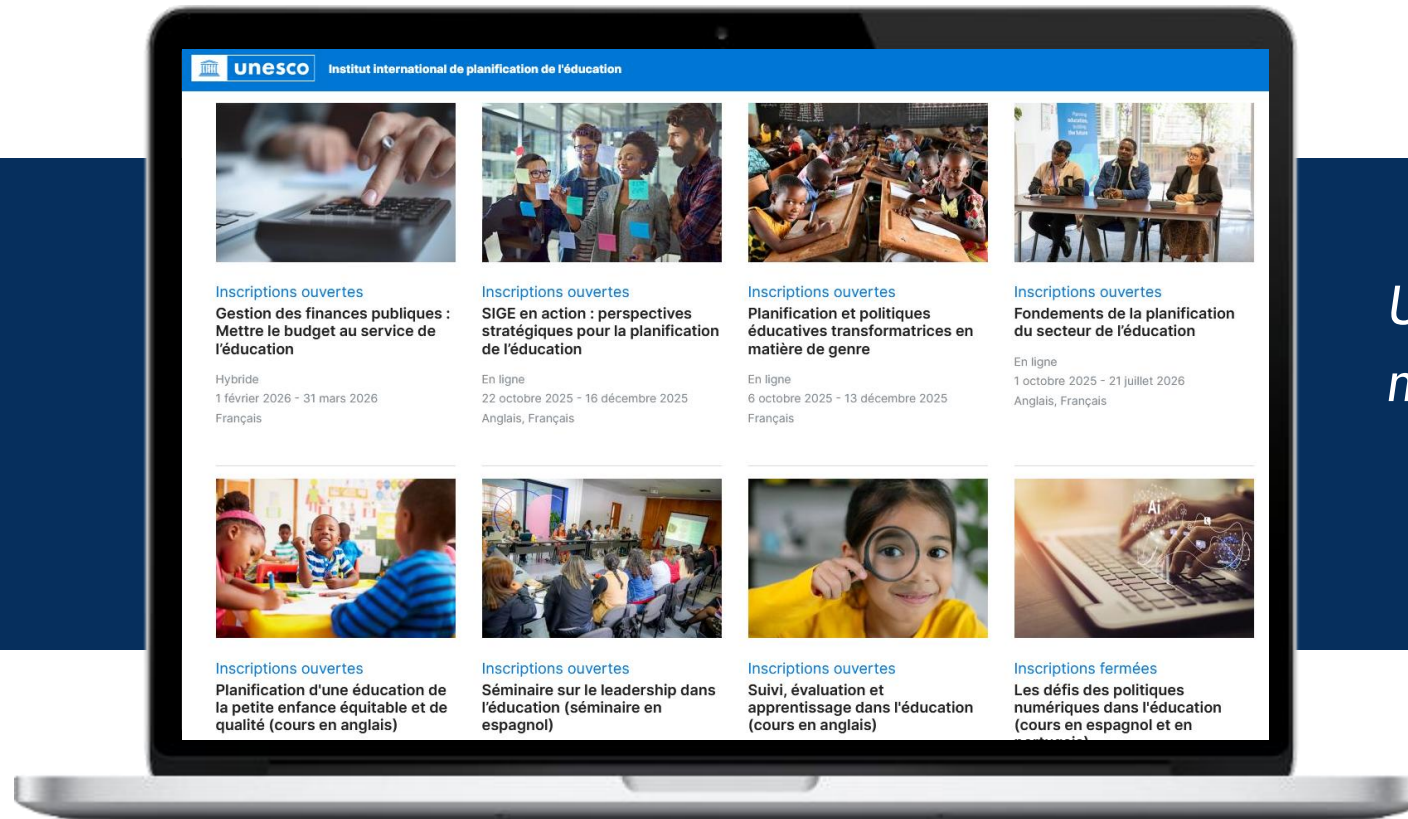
unesco Institut international de planification de l'éducation

Inscriptions ouvertes
Gestion des finances publiques : Mettre le budget au service de l'éducation
Hybride
1 février 2026 - 31 mars 2026
Français

Inscriptions ouvertes
SIGE en action : perspectives stratégiques pour la planification de l'éducation
En ligne
22 octobre 2025 - 16 décembre 2025
Anglais, Français

Inscriptions ouvertes
Planification et politiques éducatives transformatrices en matière de genre
En ligne
6 octobre 2025 - 13 décembre 2025
Français

Inscriptions ouvertes
Fondements de la planification du secteur de l'éducation
En ligne
1 octobre 2025 - 21 juillet 2026
Anglais, Français

Inscriptions ouvertes
Planification d'une éducation de la petite enfance équitable et de qualité (cours en anglais)

Inscriptions ouvertes
Séminaire sur le leadership dans l'éducation (séminaire en espagnol)

Inscriptions ouvertes
Suivi, évaluation et apprentissage dans l'éducation (cours en anglais)

Inscriptions fermées
Les défis des politiques numériques dans l'éducation (cours en espagnol et en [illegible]

U
n